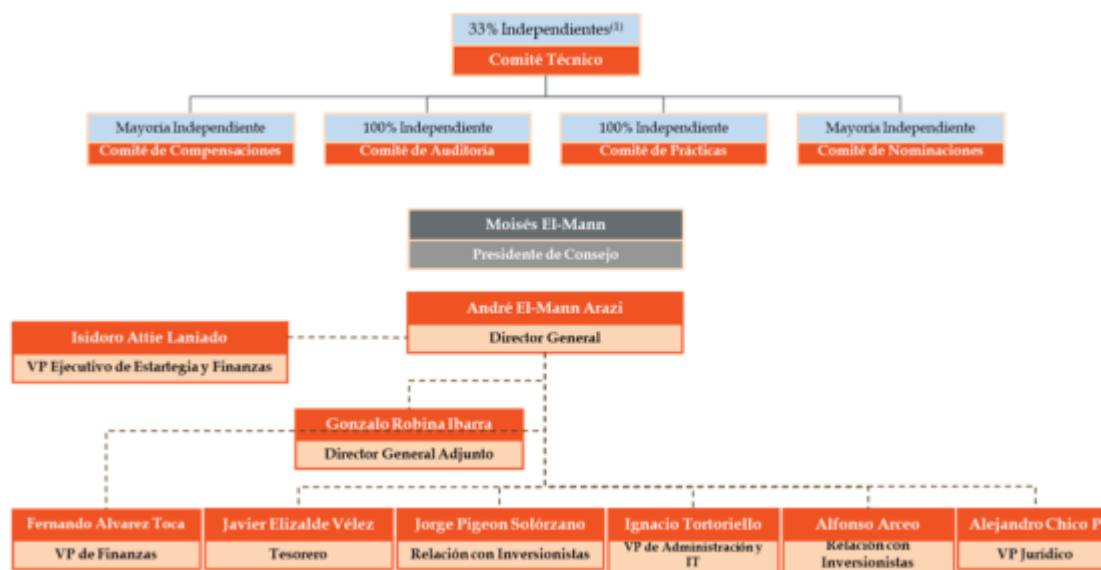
33% Independientes$^{(1)}$
Comité Técnico

Mayoría Independiente
Comité de Compensaciones

100% Independiente
Comité de Auditoría

100% Independiente
Comité de Prácticas

Mayoría Independiente
Comité de Nominaciones

Moisés El-Mann
Presidente de Consejo

André El-Mann Arazi
Director General

Isidoro Attie Laniado
VP Ejecutivo de Estartegia y Finanzas

Gonzalo Robina Ibarra
Director General Adjunto

Fernando Alvarez Toca
VP de Finanzas

Javier Elizalde Vélez
Tesorero

Jorge Pigeon Solórzano
Relación con Inversionistas

Ignacio Tortoriello
VP de Administración y IT

Alfonso Arceo
Relación con Inversionistas

Alejandro Chico P
VP Jurídico